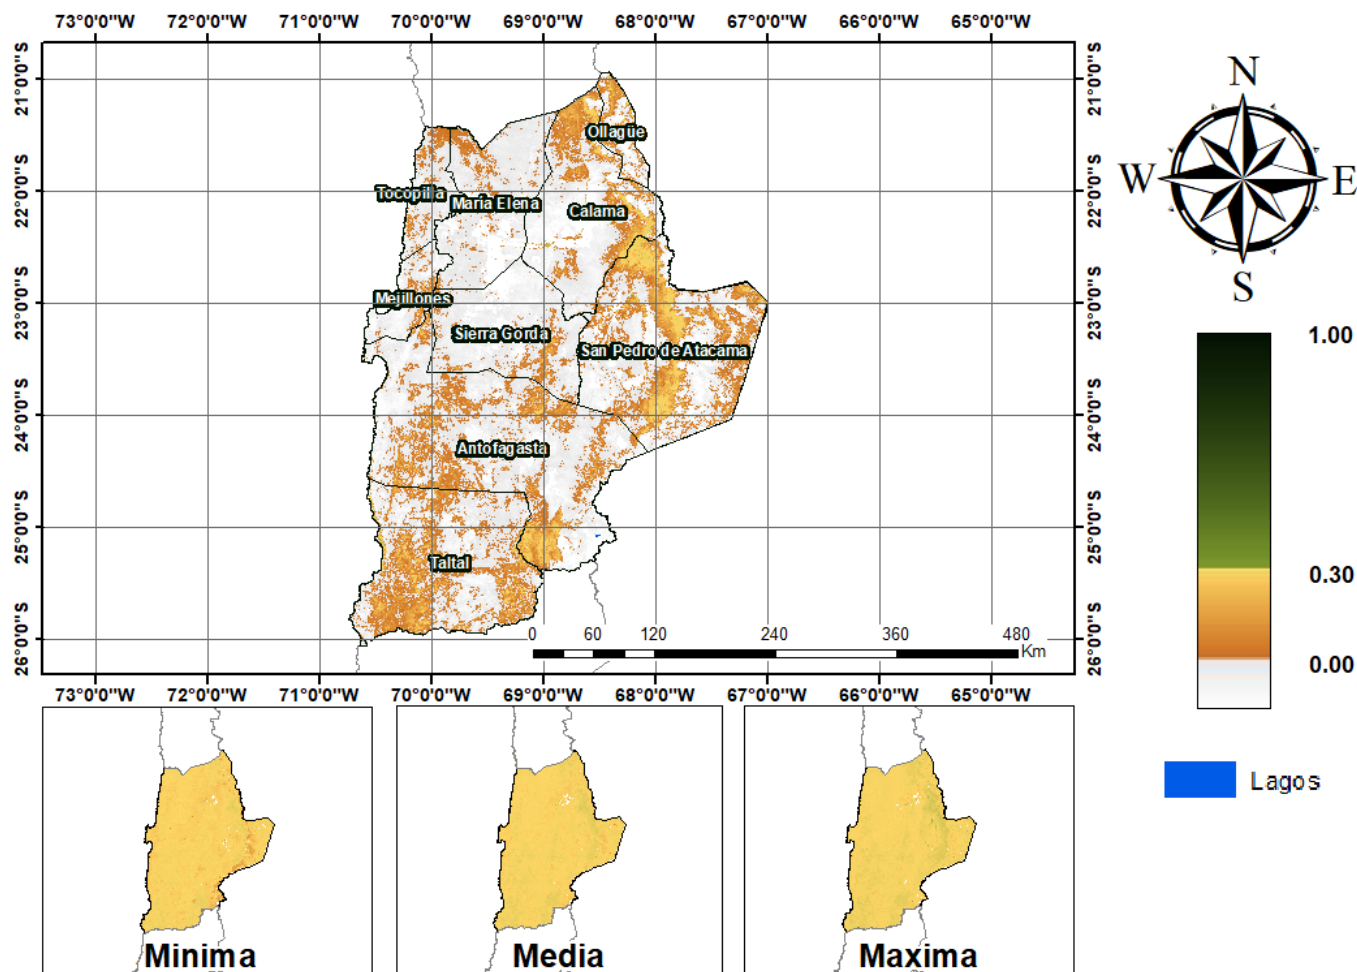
73°0'0"W 72°0'0"W 71°0'0"W 70°0'0"W 69°0'0"W 68°0'0"W 67°0'0"W 66°0'0"W 65°0'0"W

21°0'0"S
22°0'0"S
23°0'0"S
24°0'0"S
25°0'0"S
26°0'0"S

Ollagüe
Tocopilla
María Elena
Calama
Mejillones
Sierra Gorda
San Pedro de Atacama
Antofagasta
Taltal

0 60 120 240 360 480
Km

73°0'0"W 72°0'0"W 71°0'0"W 70°0'0"W 69°0'0"W 68°0'0"W 67°0'0"W 66°0'0"W 65°0'0"W

N
W
E
S

1.00
0.30
0.00

Lagos

Minima
Media
Maxima